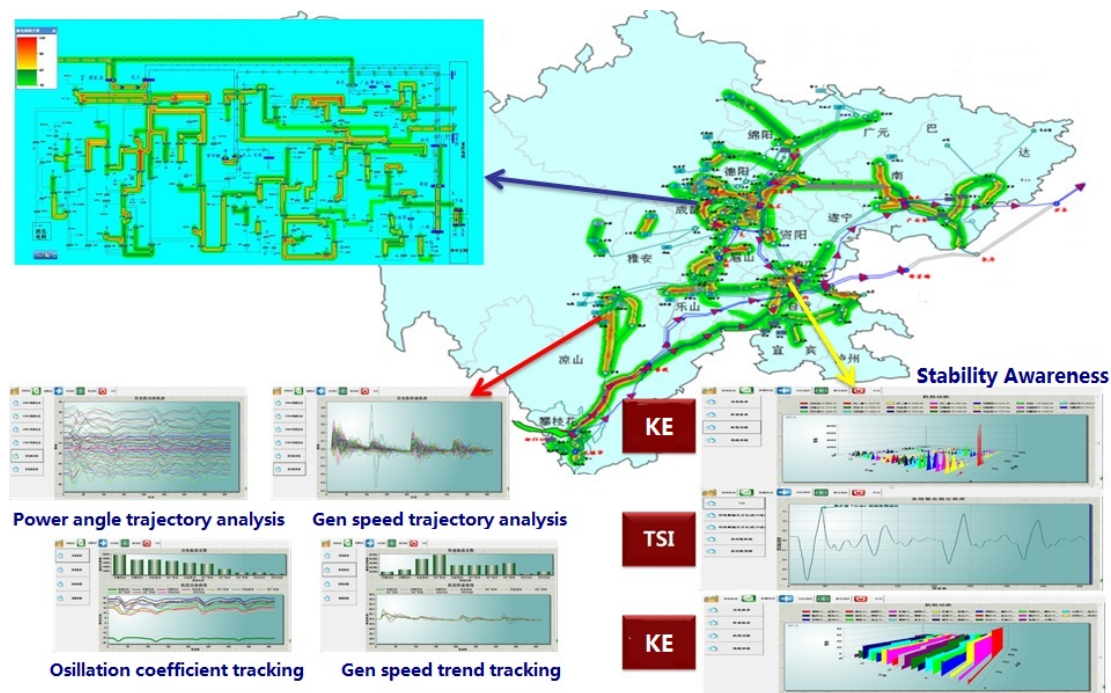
绵阳

广元

巴

达

德阳

南

成都

遂宁

资阳

雅安

眉山

乐山

宜宾

泸州

凉山

攀枝花

Stability Awareness

KE

TSI

KE

Power angle trajectory analysis

Gen speed trajectory analysis

Osillation coefficient tracking

Gen speed trend tracking